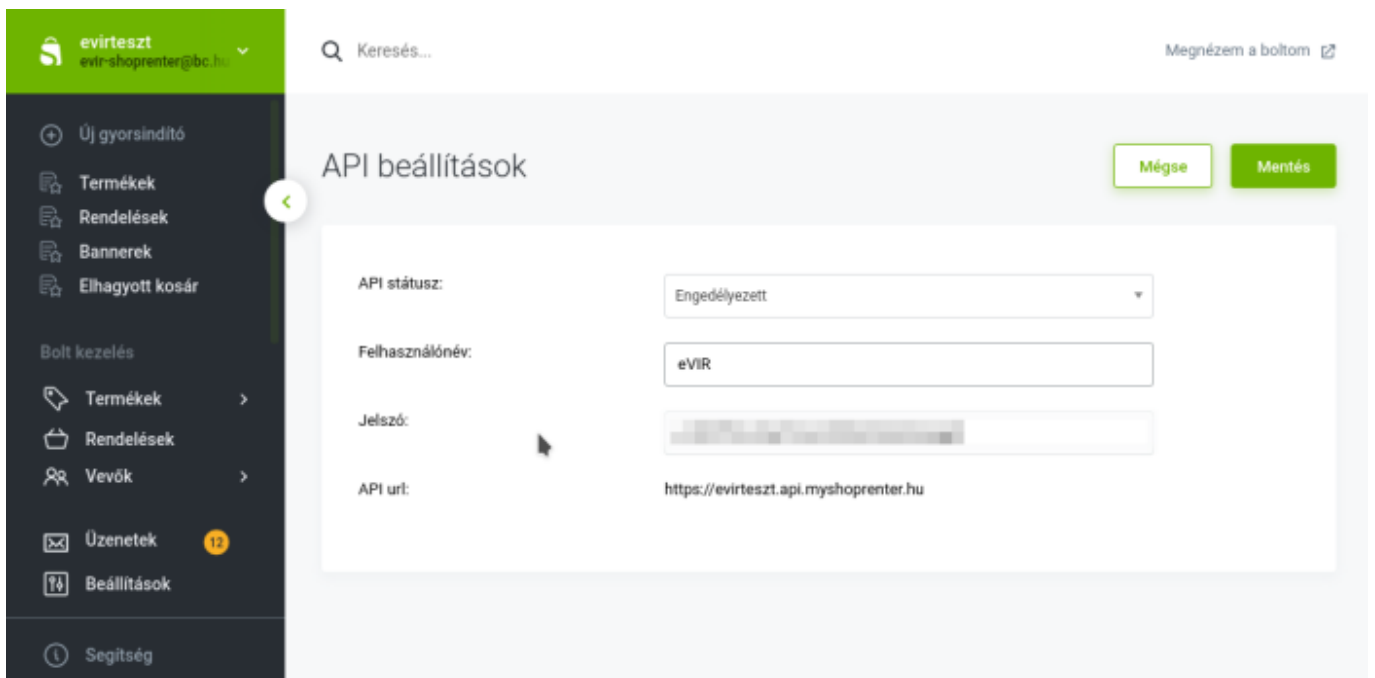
evirteszt
evir-shoprenter@bc.hu

Új gyorsindító
Termékek
Rendelések
Bannerek
Elhagyott kosár

Bolt kezelés
Termékek
Rendelések
Vevők

Üzenetek 12
Beállítások

Segítség

Keresés...

Megnézem a boltom

API beállítások

Mégse
Mentés

API státusz: Engedélyezett
Felhasználónév: eVIR
Jelszó: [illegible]
API url: https://evirteszt.api.myshoprenter.hu